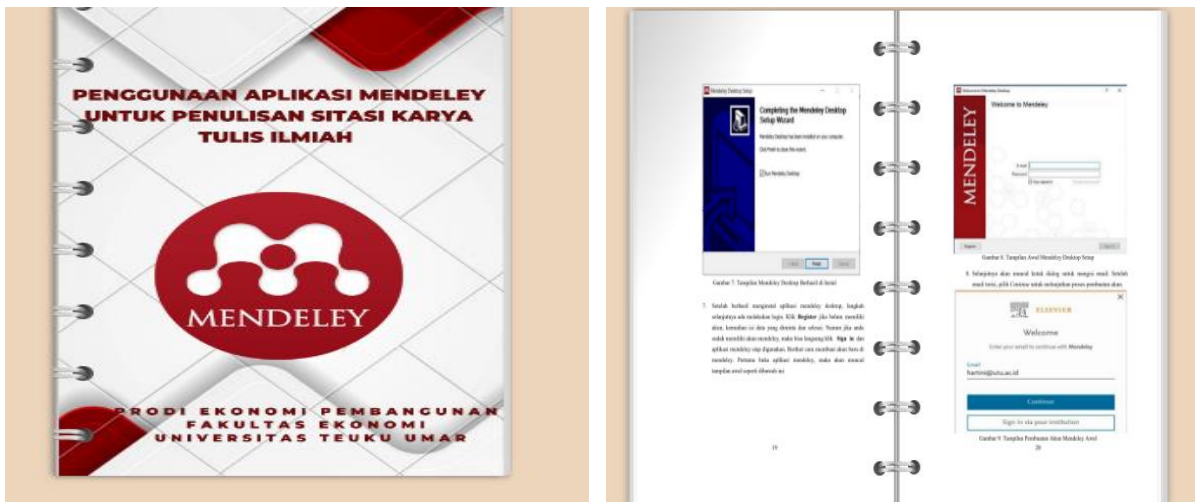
PENGGUNAAN APLIKASI MENDELEY UNTUK PENULISAN SITASI KARYA TULIS ILMIAH

MENDELEY

PRODI EKONOMI PEMBANGUNAN
FAKULTAS EKONOMI
UNIVERSITAS TEUKU UMAR

Mendeley Desktop Setup

Completing the Mendeley Desktop Setup Wizard

Mendeley Desktop has been installed on your computer.

Click Finish to close this wizard.

Run Mendeley Desktop

< Back Finish Cancel

Gambar 7. Tampilan Mendeley Desktop Berhasil di Instal

7. Setelah berhasil menginstal aplikasi mendeley desktop, langkah selanjutnya ada melakukan login. Klik Register jika belum memiliki akun, kemudian isi data yang diminta dan selesai. Namun jika anda sudah memiliki akun mendeley, maka bisa langsung klik Sign in dan aplikasi mendeley siap digunakan. Berikut cara membuat akun baru di mendeley. Pertama buka aplikasi mendeley, maka akan muncul tampilan awal seperti dibawah ini

19

Welcome to Mendeley

MENDELEY

E-mail
Password

Register

Gambar 8. Tampilan Awal Mendeley Desktop Setup

8. Selanjutnya akan muncul kotak dialog untuk mengisi email. Setelah email terisi, pilih Continue untuk melanjutkan proses pembuatan akun.

ELSEVIER

Welcome

Enter your email to continue with Mendeley

Email
hartini@utu.ac.id

Continue

Sign in via your institution

Gambar 9. Tampilan Pembuatan Akun Mendeley Awal

20